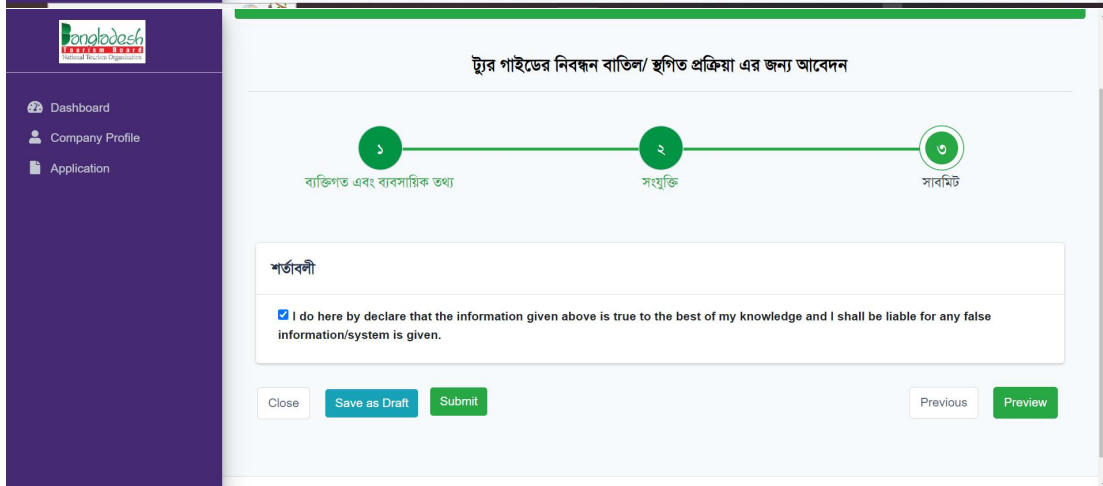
Bangladesh
Tourism Board
National Tourism Organization

Dashboard
Company Profile
Application

ট্যুর গাইডের নিবন্ধন বাতিল/ স্থগিত প্রক্রিয়া এর জন্য আবেদন

১
ব্যক্তিগত এবং ব্যবসায়িক তথ্য
২
সংযুক্তি
৩
সাবমিট

শর্তাবলী

I do here by declare that the information given above is true to the best of my knowledge and I shall be liable for any false information/system is given.

Close
Save as Draft
Submit
Previous
Preview